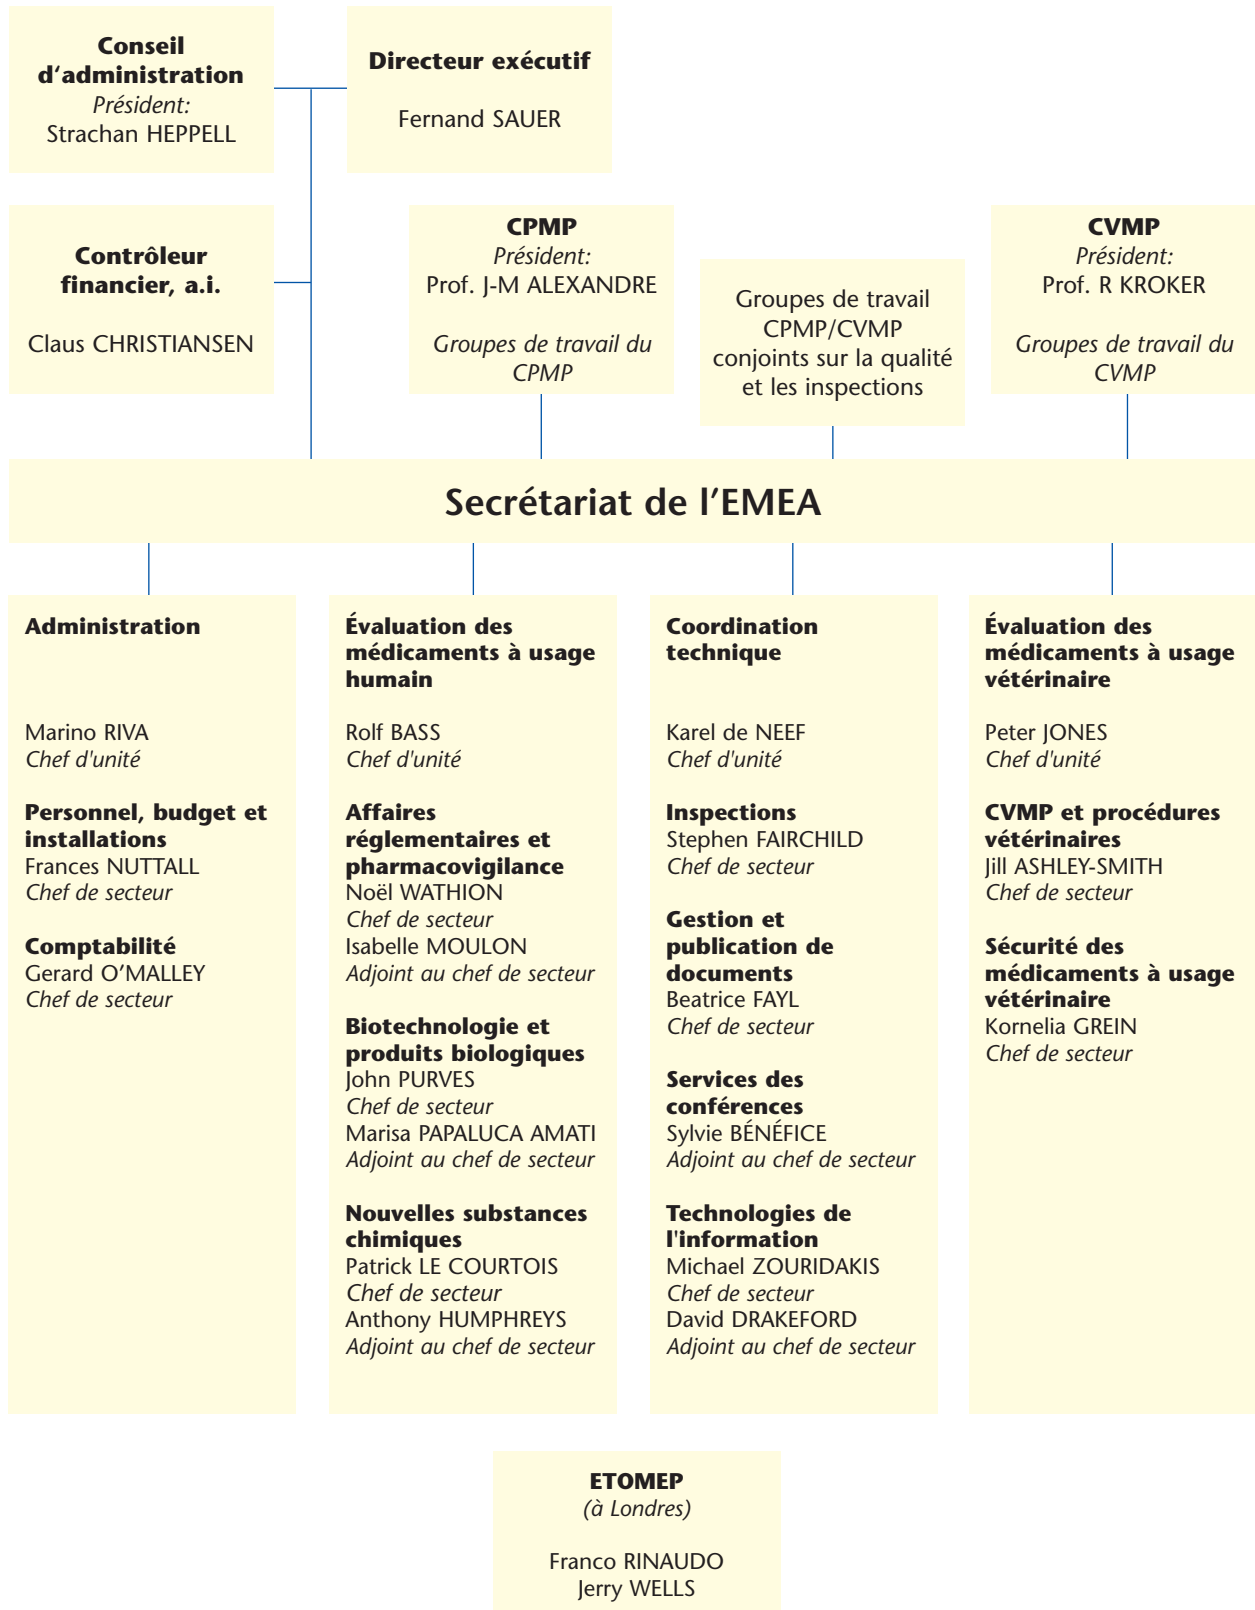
Conseil d'administration
Président:
Strachan HEPPELL

Directeur exécutif

Fernand SAUER

Contrôleur financier, a.i.

Claus CHRISTIANSEN

CPMP
Président:
Prof. J-M ALEXANDRE

Groupes de travail du CPMP

Groupes de travail CPMP/CVMP conjoints sur la qualité et les inspections

CVMP
Président:
Prof. R KROKER

Groupes de travail du CVMP

Secrétariat de l'EMEA

Administration

Marino RIVA
Chef d'unité

Personnel, budget et installations
Frances NUTTALL
Chef de secteur

Comptabilité
Gerard O'MALLEY
Chef de secteur

Évaluation des médicaments à usage humain

Rolf BASS
Chef d'unité

Affaires réglementaires et pharmacovigilance
Noël WATHION
Chef de secteur
Isabelle MOULON
Adjoint au chef de secteur

Biotechnologie et produits biologiques
John PURVES
Chef de secteur
Marisa PAPALUCA AMATI
Adjoint au chef de secteur

Nouvelles substances chimiques
Patrick LE COURTOIS
Chef de secteur
Anthony HUMPHREYS
Adjoint au chef de secteur

Coordination technique

Karel de NEEF
Chef d'unité

Inspections
Stephen FAIRCHILD
Chef de secteur

Gestion et publication de documents
Beatrice FAYL
Chef de secteur

Services des conférences
Sylvie BÉNÉFICE
Adjoint au chef de secteur

Technologies de l'information
Michael ZOURIDAKIS
Chef de secteur
David DRAKEFORD
Adjoint au chef de secteur

Évaluation des médicaments à usage vétérinaire

Peter JONES
Chef d'unité

CVMP et procédures vétérinaires
Jill ASHLEY-SMITH
Chef de secteur

Sécurité des médicaments à usage vétérinaire
Kornelia GREIN
Chef de secteur

ETOMEP
(à Londres)

Franco RINAUDO
Jerry WELLS